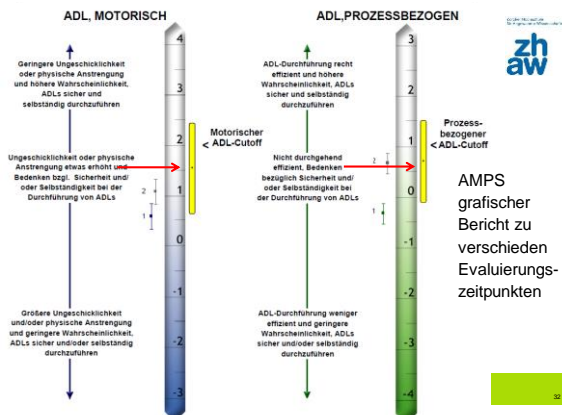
ADL, MOTORISCH

Geringere Ungeschicklichkeit oder physische Anstrengung und höhere Wahrscheinlichkeit, ADLs sicher und selbständig durchzuführen

Ungeschicklichkeit oder physische Anstrengung etwas erhöht und Bedenken bzgl. Sicherheit und/ oder Selbständigkeit bei der Durchführung von ADLs

Größere Ungeschicklichkeit und/oder physische Anstrengung und geringere Wahrscheinlichkeit, ADLs sicher und/oder selbständig durchzuführen

4
3
2
1
0
-1
-2
-3

Motorischer < ADL-Cutoff

2
1

ADL,PROZESSBEZOGEN

ADL-Durchführung recht effizient und höhere Wahrscheinlichkeit, ADLs sicher und selbständig durchzuführen

Nicht durchgehend effizient, Bedenken bezüglich Sicherheit und/ oder Selbständigkeit bei der Durchführung von ADLs

ADL-Durchführung weniger effizient und geringere Wahrscheinlichkeit, ADLs sicher und/oder selbständig durchzuführen

3
2
1
0
-1
-2
-3
-4

Prozess-bezogener < ADL-Cutoff

2
1

zh
aw

AMPS grafischer Bericht zu verschieden Evaluierungs-zeitpunkten

32